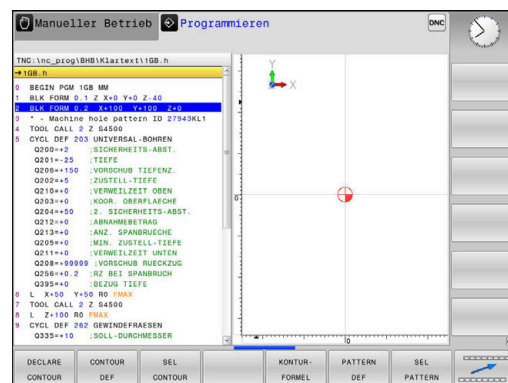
Manueller Betrieb   Programmieren

DNC

TNC:\nc_prog\BHB\Klartext\1GB.h

→1GB.h

0 BEGIN PGM 1GB MM
1 BLK FORM 0.1 Z X+0 Y+0 Z-40
2 BLK FORM 0.2 X+100 Y+100 Z+0
3 * - Machine hole pattern ID 27943KL1
4 TOOL CALL 2 Z S4500
5 CYCL DEF 203 UNIVERSAL-BOHREN
Q200=+2 ;SICHERHEITS-ABST.
Q201=-25 ;TIEFE
Q206=+150 ;VORSCHUB TIEFENZ.
Q202=+5 ;ZUSTELL-TIEFE
Q210=+0 ;VERWEILZEIT OBEN
Q203=+0 ;KOOR. OBERFLAECHE
Q204=+50 ;2. SICHERHEITS-ABST.
Q212=+0 ;ABNAHMEBETRAG
Q213=+0 ;ANZ. SPANBRUECHE
Q205=+0 ;MIN. ZUSTELL-TIEFE
Q211=+0 ;VERWEILZEIT UNTEN
Q208=+99999 ;VORSCHUB RUECKZUG
Q256=+0.2 ;RZ BEI SPANBRUCH
Q395=+0 ;BEZUG TIEFE
6 L X+50 Y+50 R0 FMAX
7 TOOL CALL 2 Z S4500
8 L Z+100 R0 FMAX
9 CYCL DEF 262 GEWINDEFRAESEN
Q335=+10 ;SOLL-DURCHMESSER

Y
X
0
0

DECLARE CONTOUR | CONTOUR DEF | SEL CONTOUR | | KONTUR-FORMEL | PATTERN DEF | SEL PATTERN